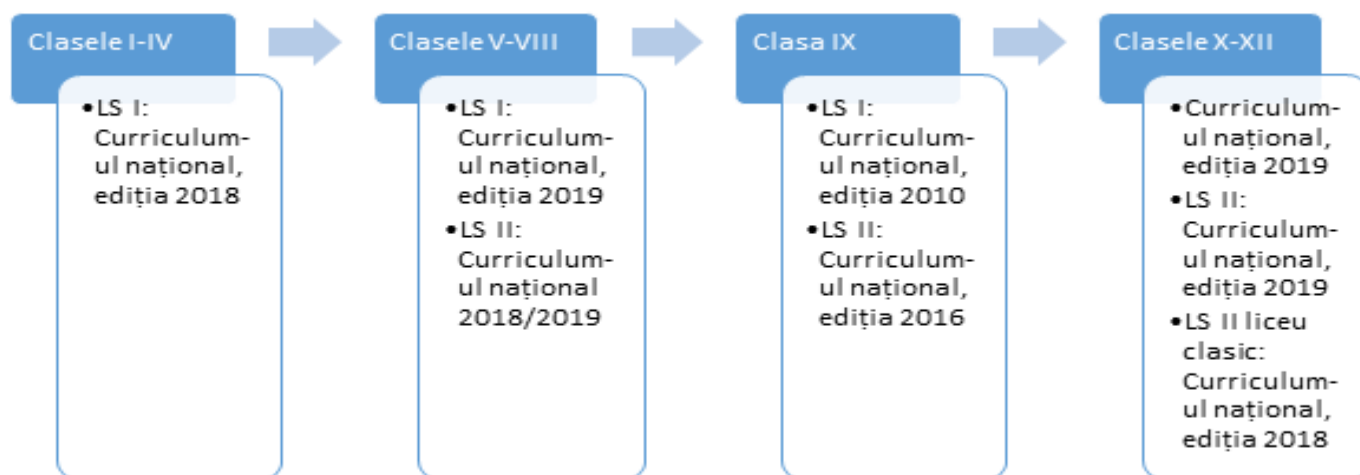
Clasele I-IV

• LS I: Curriculumul național, ediția 2018

Clasele V-VIII

• LS I: Curriculumul național, ediția 2019
• LS II: Curriculumul național 2018/2019

Clasa IX

• LS I: Curriculumul național, ediția 2010
• LS II: Curriculumul național, ediția 2016

Clasele X-XII

• Curriculumul național, ediția 2019
• LS II: Curriculumul național, ediția 2019
• LS II liceu clasic: Curriculumul național, ediția 2018